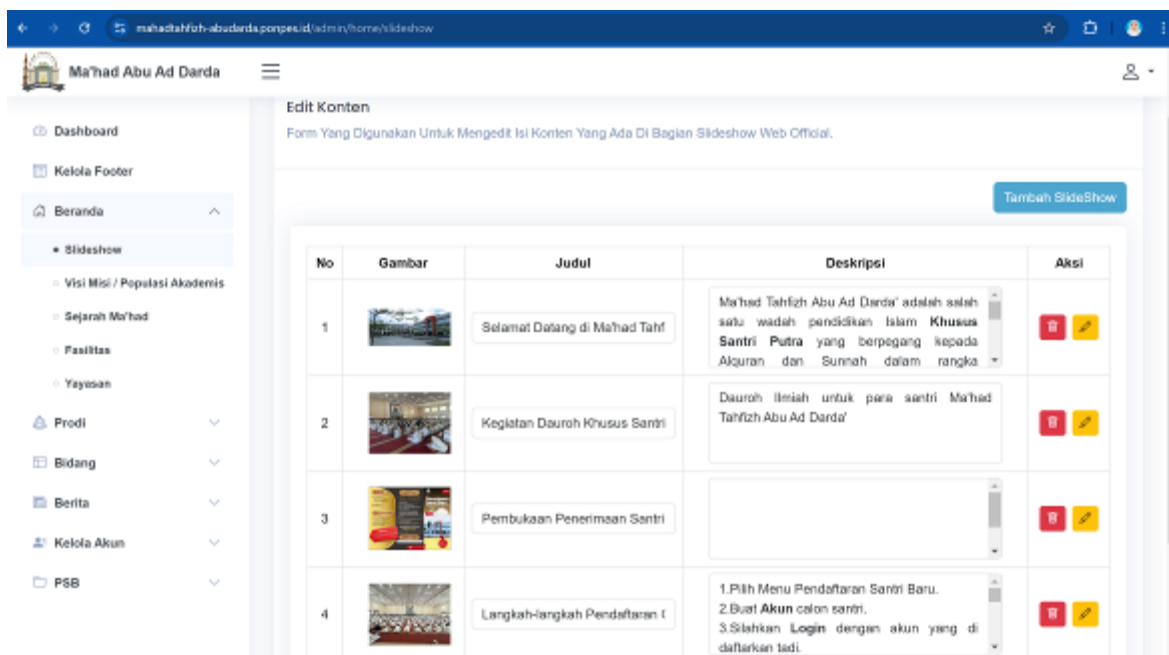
mahadtahfizh-abudarda.ponpes.id/admin/home/slideshow

Ma'had Abu Ad Darda

Dashboard
Kelola Footer
Beranda
• Slideshow
Visi Misi / Populasi Akademis
Sejarah Ma'had
Fasilitas
Yayasan
Prodi
Bidang
Berita
Kelola Akun
PSB

Edit Konten
Form Yang Digunakan Untuk Mengedit Isi Konten Yang Ada Di Bagian Slideshow Web Official.

Tambah SlideShow

| No | Gambar | Judul | Deskripsi | Aksi |
|---|---|---|---|---|
| 1 | | Selamat Datang di Ma'had Tahf | Ma'had Tahfizh Abu Ad Darda' adalah salah satu wadah pendidikan Islam **Khusus Santri Putra** yang berpegang kepada Alquran dan Sunnah dalam rangka | |
| 2 | | Kegiatan Dauroh Khusus Santri | Dauroh Ilmiah untuk para santri Ma'had Tahfizh Abu Ad Darda' | |
| 3 | | Pembukaan Penerimaan Santri | | |
| 4 | | Langkah-langkah Pendaftaran ( | 1.Pilih Menu Pendaftaran Santri Baru. 2.Buat **Akun** calon santri. 3.Silahkan **Login** dengan akun yang di daftarkan tadi. | |